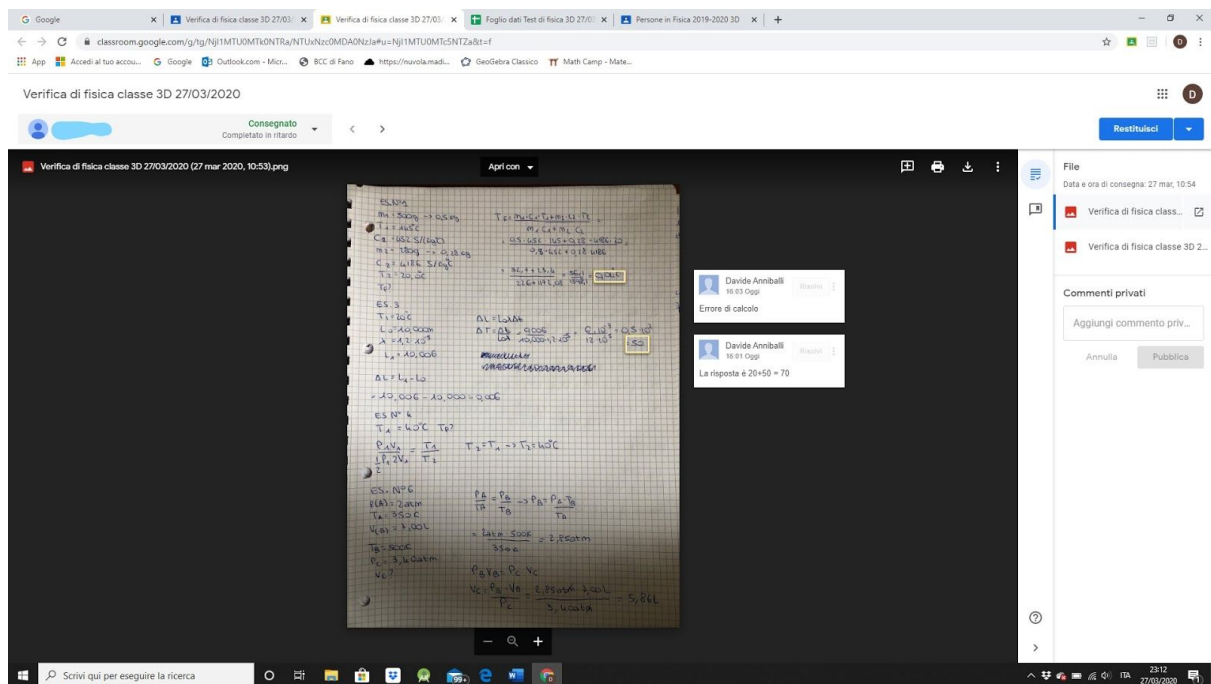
G Google | Verifica di fisica classe 3D 27/03/ | Verifica di fisica classe 3D 27/03/ | Foglio dati Test di fisica 3D 27/0 | Persone in Fisica 2019-2020 3D

classroom.google.com/g/tg/NjI1MTU0MTk0NTRa/NTUxNzc0MDA0NzJa#u=NjI1MTU0MTc5NTZa&t=f

App | Accedi al tuo accou... | Google | Outlook.com - Micr... | BCC di Fano | https://nuvola.madi... | GeoGebra Classico | Math Camp - Mate...

Verifica di fisica classe 3D 27/03/2020

Consegnato
Completato in ritardo

Restituisci

Verifica di fisica classe 3D 27/03/2020 (27 mar 2020, 10:53).png

Apri con

ES. N°4
$m_1 : 500g \to 0,5 kg$
$T_1 = 465°C$
$C_1 = 452 J/kg°C$
$m_2 = 180g \to 0,18 kg$
$C_2 = 4186 J/kg°C$
$T_2 = 20,5°C$
$T_e ?$
$T_E = \frac{m_1 C_1 T_1 + m_2 C_2 T_2}{m_1 C_1 + m_2 C_2}$
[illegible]
= 96,65

ES. 3
$T_1 = 20°C$
$L_0 = 10,000m$
$\lambda = 1,2 \cdot 10^{-5}$
$L_1 = 10,006$
$\Delta L = L_0 \lambda \Delta t$
$\Delta T = \frac{\Delta L}{L_0 \lambda} = \frac{0,006}{10,000 \cdot 1,2 \cdot 10^{-5}}$ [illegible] = 50
$\Delta L = L_1 - L_0$
$= 10,006 - 10,000 = 0,006$

ES N° 4
$T_1 = 40°C$ $T_2 ?$
$\frac{P_1 V_1}{P_1 2V_1} = \frac{T_1}{T_2}$
$T_2 = T_1 \to T_2 = 40°C$

ES. N°6
$P(A) = 2 atm$
$T_A = 350°C$
$V(A) = 3,00L$
$T_B = 500K$
$P_C = 3,60 atm$
$V_C ?$
$\frac{P_A}{T_A} = \frac{P_B}{T_B} \to P_B = \frac{P_A \cdot T_B}{T_A}$
$= \frac{2 atm \cdot 500K}{350K} = 2,85 atm$
$P_B V_B = P_C V_C$
$V_C = \frac{P_B \cdot V_B}{P_C} = \frac{2,85 atm \cdot 3,00L}{3,60 atm} = 5,86L$

Davide Anniballi
16:03 Oggi
Risolvi
Errore di calcolo

Davide Anniballi
16:01 Oggi
Risolvi
La risposta è 20+50 = 70

File
Data e ora di consegna: 27 mar, 10:54
Verifica di fisica class...
Verifica di fisica classe 3D 2...

Commenti privati
Aggiungi commento priv...
Annulla
Pubblica

Scrivi qui per eseguire la ricerca
ITA 23:12 27/03/2020